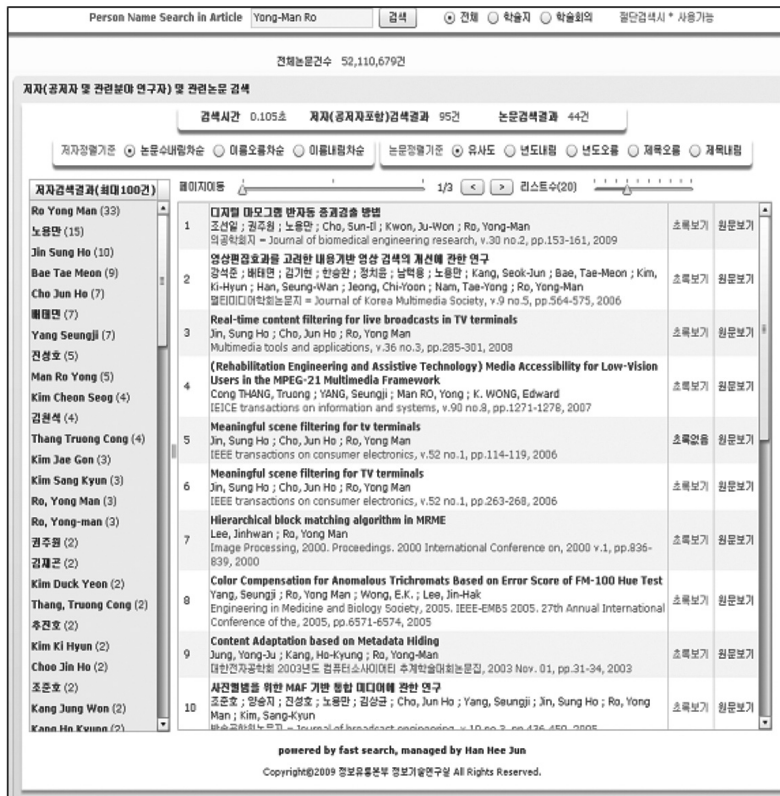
Person Name Search in Article Yong-Man Ro 검색 ⊙ 전체 ○ 학술지 ○ 학술회의 절단검색시 * 사용가능

전체논문건수 52,110,679건

저자(공저자 및 관련분야 연구자) 및 관련논문 검색

검색시간 0.105초 저자(공저자포함)검색결과 95건 논문검색결과 44건

저자정렬기준 ⊙ 논문수내림차순 ○ 이름오름차순 ○ 이름내림차순

논문정렬기준 ⊙ 유사도 ○ 년도내림 ○ 년도오름 ○ 제목오름 ○ 제목내림

저자검색결과(최대100건)

페이지이동 1/3 < > 리스트수(20)

Ro Yong Man (33)
노용만 (15)
Jin Sung Ho (10)
Bae Tae Meon (9)
Cho Jun Ho (7)
배태면 (7)
Yang Seungji (7)
진성호 (5)
Man Ro Yong (5)
Kim Cheon Seog (4)
김천석 (4)
Thang Truong Cong (4)
Kim Jae Gon (3)
Kim Sang Kyun (3)
Ro, Yong Man (3)
Ro, Yong-man (3)
권주원 (2)
김재곤 (2)
Kim Duck Yeon (2)
Thang, Truong Cong (2)
추진호 (2)
Kim Ki Hyun (2)
Choo Jin Ho (2)
조준호 (2)
Kang Jung Won (2)
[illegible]

| | | | |
|---|---|---|---|
| 1 | 디지털 마모그램 반자동 종괴검출 방법<br>조선일 ; 권주원 ; 노용만 ; Cho, Sun-Il ; Kwon, Ju-Won ; Ro, Yong-Man<br>의공학회지 = Journal of biomedical engineering research, v.30 no.2, pp.153-161, 2009 | 초록보기 | 원문보기 |
| 2 | 영상편집효과를 고려한 내용기반 영상 검색의 개선에 관한 연구<br>강석준 ; 배태면 ; 김기현 ; 한승완 ; 정치윤 ; 남택용 ; 노용만 ; Kang, Seok-Jun ; Bae, Tae-Meon ; Kim, Ki-Hyun ; Han, Seung-Wan ; Jeong, Chi-Yoon ; Nam, Tae-Yong ; Ro, Yong-Man<br>멀티미디어학회논문지 = Journal of Korea Multimedia Society, v.9 no.5, pp.564-575, 2006 | 초록보기 | 원문보기 |
| 3 | Real-time content filtering for live broadcasts in TV terminals<br>Jin, Sung Ho ; Cho, Jun Ho ; Ro, Yong Man<br>Multimedia tools and applications, v.36 no.3, pp.285-301, 2008 | 초록보기 | 원문보기 |
| 4 | (Rehabilitation Engineering and Assistive Technology) Media Accessibility for Low-Vision Users in the MPEG-21 Multimedia Framework<br>Cong THANG, Truong ; YANG, Seungji ; Man RO, Yong ; K. WONG, Edward<br>IEICE transactions on information and systems, v.90 no.8, pp.1271-1278, 2007 | 초록보기 | 원문보기 |
| 5 | Meaningful scene filtering for tv terminals<br>Jin, Sung Ho ; Cho, Jun Ho ; Ro, Yong Man<br>IEEE transactions on consumer electronics, v.52 no.1, pp.114-119, 2006 | 초록없음 | 원문보기 |
| 6 | Meaningful scene filtering for TV terminals<br>Jin, Sung Ho ; Cho, Jun Ho ; Ro, Yong Man<br>IEEE transactions on consumer electronics, v.52 no.1, pp.263-268, 2006 | 초록보기 | 원문보기 |
| 7 | Hierarchical block matching algorithm in MRME<br>Lee, Jinhwan ; Ro, Yong Man<br>Image Processing, 2000. Proceedings. 2000 International Conference on, 2000 v.1, pp.836-839, 2000 | 초록보기 | 원문보기 |
| 8 | Color Compensation for Anomalous Trichromats Based on Error Score of FM-100 Hue Test<br>Yang, Seungji ; Ro, Yong Man ; Wong, E.K. ; Lee, Jin-Hak<br>Engineering in Medicine and Biology Society, 2005. IEEE-EMBS 2005. 27th Annual International Conference of the, 2005, pp.6571-6574, 2005 | 초록보기 | 원문보기 |
| 9 | Content Adaptation based on Metadata Hiding<br>Jung, Yong-Ju ; Kang, Ho-Kyung ; Ro, Yong-Man<br>대한전자공학회 2003년도 컴퓨터소사이어티 추계학술대회논문집, 2003 Nov 01, pp.31-34, 2003 | 초록보기 | 원문보기 |
| 10 | 시각장애를 위한 MAF 기반 통합 미디어에 관한 연구<br>조준호 ; 양승지 ; 진성호 ; 노용만 ; 김상균 ; Cho, Jun Ho ; Yang, Seungji ; Jin, Sung Ho ; Ro, Yong Man ; Kim, Sang-Kyun<br>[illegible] | 초록보기 | 원문보기 |

powered by fast search, managed by Han Hee Jun

Copyright©2009 정보유통본부 정보기술연구실 All Rights Reserved.